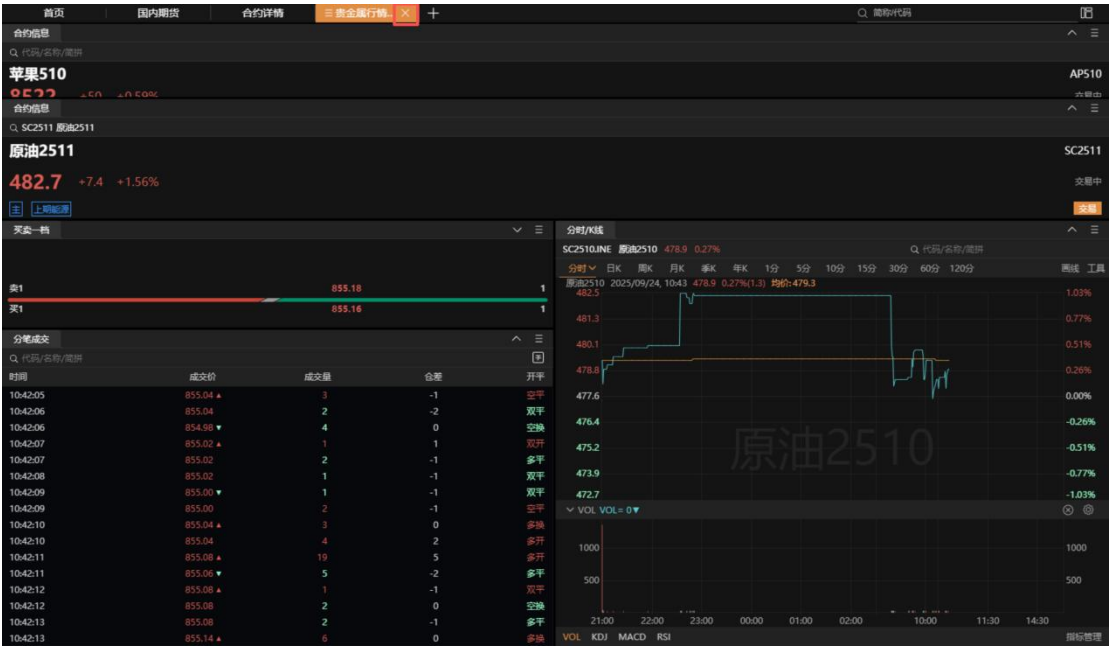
首页 国内期货 合约详情 贵金属行情.. × +
简称/代码

合约信息
代码/名称/简拼
苹果510 AP510
8523 +50 +0.59%
交易中

合约信息
SC2511 原油2511
原油2511 SC2511
482.7 +7.4 +1.56%
交易中
主 上期能源
交易

买卖一档
卖1 855.18 1
买1 855.16 1

分笔成交
代码/名称/简拼

| 时间 | 成交价 | 成交量 | 仓差 | 开平 |
|---|---|---|---|---|
| 10:42:05 | 855.04▲ | 3 | -1 | 空平 |
| 10:42:06 | 855.04 | 2 | -2 | 双平 |
| 10:42:06 | 854.98▼ | 4 | 0 | 空换 |
| 10:42:07 | 855.02▲ | 1 | 1 | 双开 |
| 10:42:07 | 855.02 | 2 | -1 | 多平 |
| 10:42:08 | 855.02 | 1 | -1 | 双平 |
| 10:42:09 | 855.00▼ | 1 | -1 | 双平 |
| 10:42:09 | 855.00 | 2 | -1 | 空平 |
| 10:42:10 | 855.04▲ | 3 | 0 | 多换 |
| 10:42:10 | 855.04 | 4 | 2 | 多开 |
| 10:42:11 | 855.08▲ | 19 | 5 | 多开 |
| 10:42:11 | 855.06▼ | 5 | -2 | 多平 |
| 10:42:12 | 855.08▲ | 1 | -1 | 双平 |
| 10:42:12 | 855.08 | 2 | 0 | 空换 |
| 10:42:13 | 855.08 | 2 | -1 | 多平 |
| 10:42:13 | 855.14▲ | 6 | 0 | 多换 |

分时/K线
SC2510.INE 原油2510 478.9 0.27%
代码/名称/简拼
分时 日K 周K 月K 季K 年K 1分 5分 10分 15分 30分 60分 120分 画线 工具
原油2510 2025/09/24, 10:43 478.9 0.27%(1.3) 均价:479.3
482.5 481.3 480.1 478.8 477.6 476.4 475.2 473.9 472.7
1.03% 0.77% 0.51% 0.26% 0.00% -0.26% -0.51% -0.77% -1.03%
原油2510
VOL VOL= 0▼
1000 500
1000 500
21:00 22:00 23:00 00:00 01:00 02:00 10:00 11:30 14:30
VOL KDJ MACD RSI 指标管理